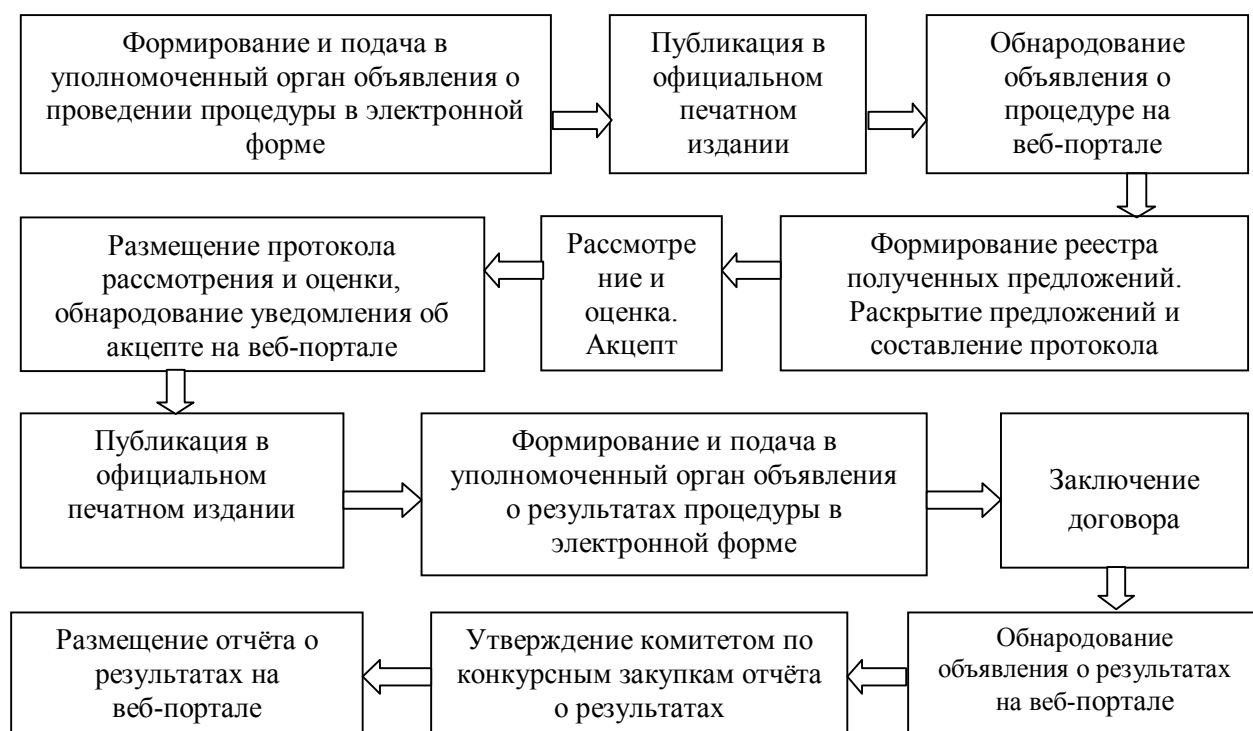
Формирование и подача в уполномоченный орган объявления о проведении процедуры в электронной форме

Публикация в официальном печатном издании

Обнародование объявления о процедуре на веб-портале

Формирование реестра полученных предложений. Раскрытие предложений и составление протокола

Рассмотрение и оценка. Акцепт

Размещение протокола рассмотрения и оценки, обнародование уведомления об акцепте на веб-портале

Публикация в официальном печатном издании

Формирование и подача в уполномоченный орган объявления о результатах процедуры в электронной форме

Заключение договора

Обнародование объявления о результатах на веб-портале

Утверждение комитетом по конкурсным закупкам отчёта о результатах

Размещение отчёта о результатах на веб-портале